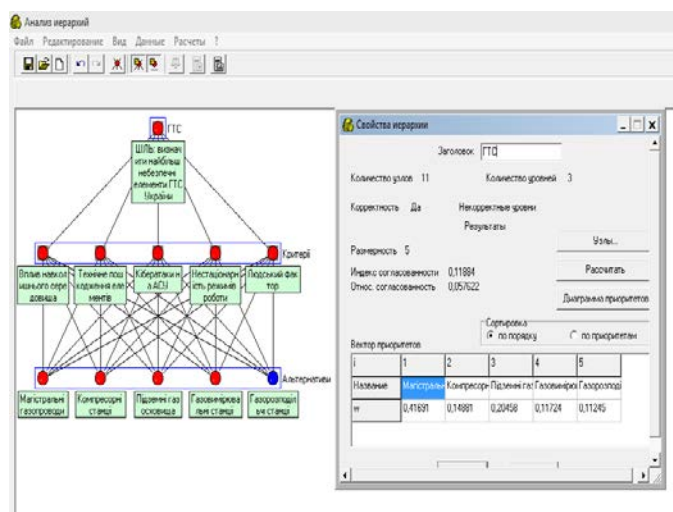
Анализ иерархий

Файл Редактирование Вид Данные Расчеты ?

ГТС

ЦІЛЬ: визначити найбільш небезпечні елементи ГТС України

Критерії

Вплив навколишнього середовища

Технічне пошкодження елементів

Кібератаки на АСУ

Нестаціонарність режимів роботи

Людський фактор

Альтернативи

Магістральні газопроводи

Компресорні станці

Підземні газосховища

Газовимірювальні станці

Газорозподільчі станці

Свойства иерархии

Заголовок: ГТС

Количество узлов 11

Количество уровней 3

Корректность Да

Некорректные уровни

Результаты

Размерность 5

Узлы...

Индекс согласованности 0,11884

Относ. согласованность 0,057622

Рассчитать

Диаграмма приоритетов

Сортировка

по порядку

по приоритетам

Вектор приоритетов

| i | 1 | 2 | 3 | 4 | 5 |
|---|---|---|---|---|---|
| Название | Магістральн | Компресорн | Підземні га | Газовимірю | Газорозподі |
| w | 0,41691 | 0,14881 | 0,20458 | 0,11724 | 0,11245 |